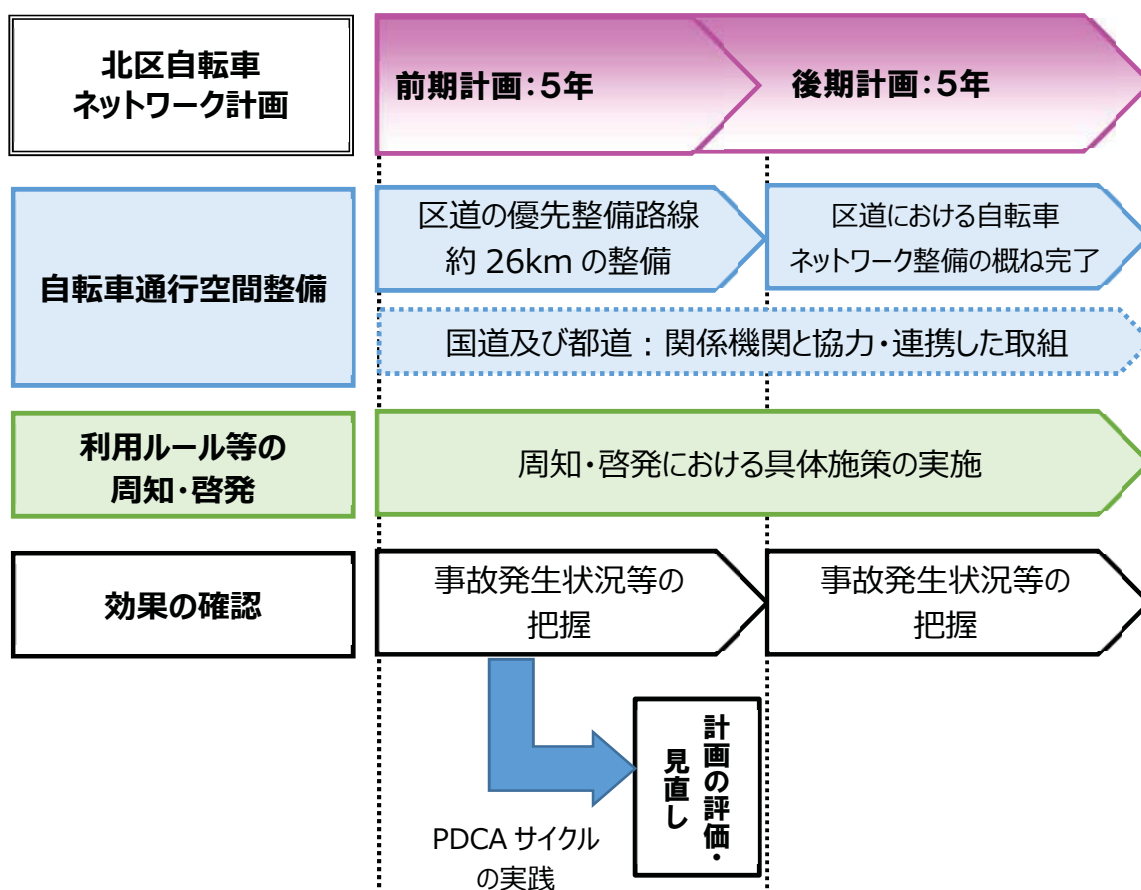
北区自転車
ネットワーク計画

前期計画：5年

後期計画：5年

自転車通行空間整備

区道の優先整備路線
約 26km の整備

区道における自転車
ネットワーク整備の概ね完了

国道及び都道：関係機関と協力・連携した取組

利用ルール等の
周知・啓発

周知・啓発における具体施策の実施

効果の確認

事故発生状況等の
把握

事故発生状況等の
把握

PDCA サイクル
の実践

計画の評価・
見直し